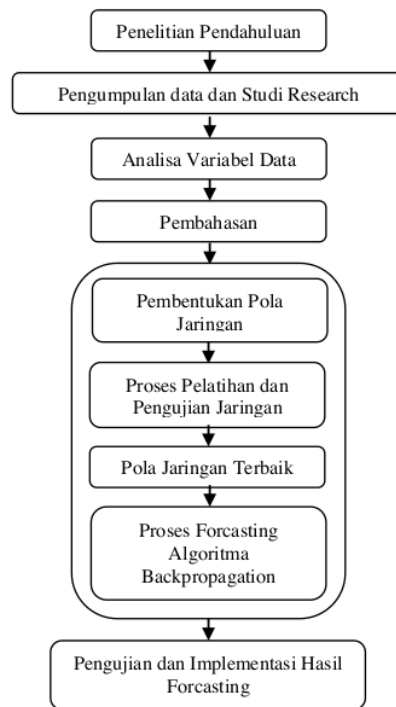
Penelitian Pendahuluan

Pengumpulan data dan Studi Research

Analisa Variabel Data

Pembahasan

Pembentukan Pola Jaringan

Proses Pelatihan dan Pengujian Jaringan

Pola Jaringan Terbaik

Proses Forcasting Algoritma Backpropagation

Pengujian dan Implementasi Hasil Forcasting